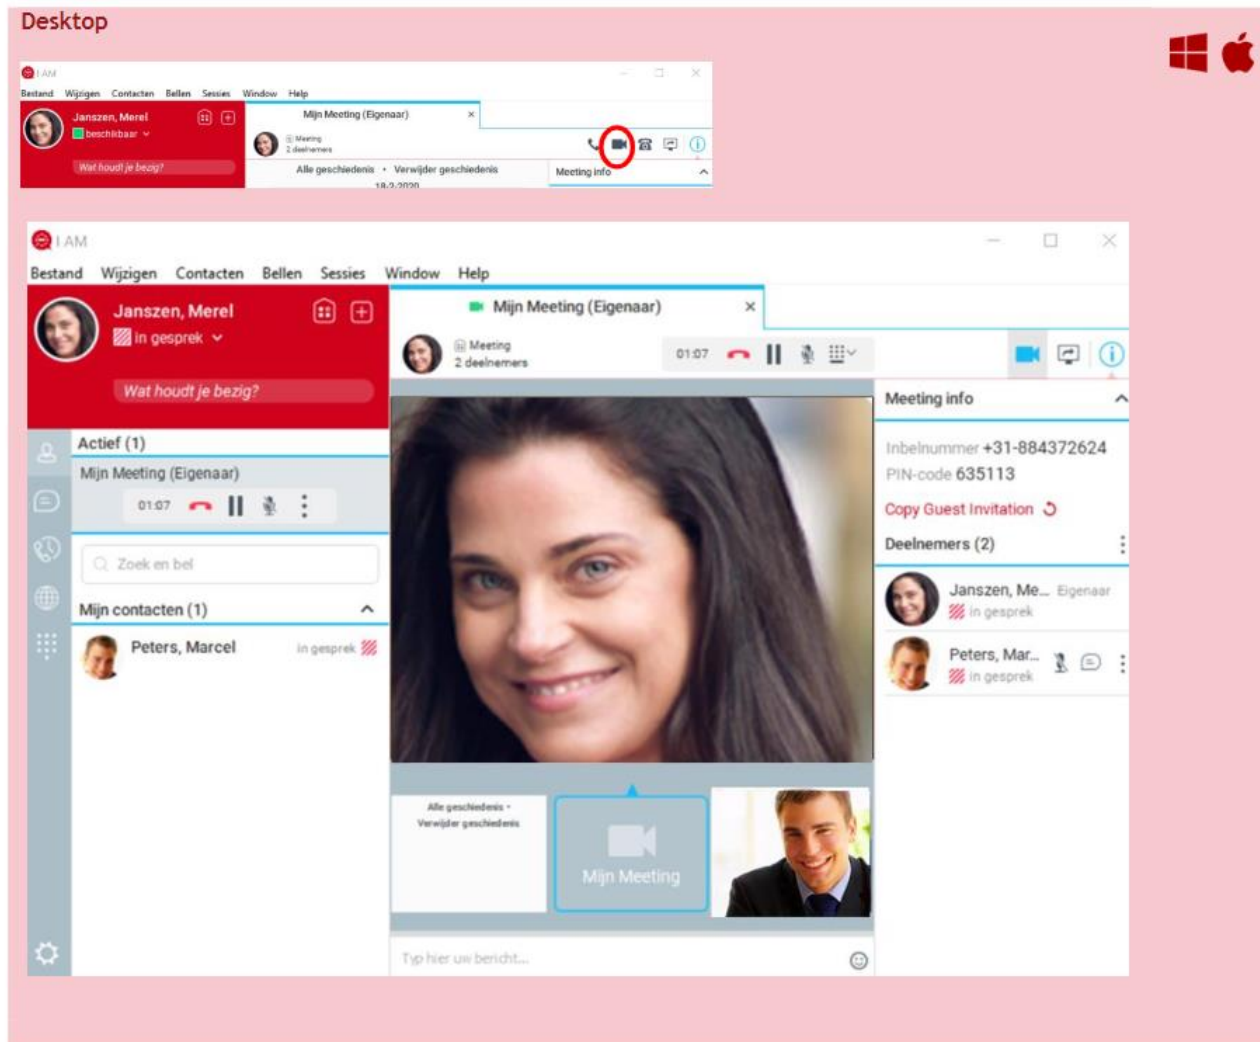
Desktop

I AM

Bestand Wijzigen Contacten Bellen Sessies Window Help

Janszen, Merel
beschikbaar

Wat houdt je bezig?

Mijn Meeting (Eigenaar)

Meeting
2 deelnemers

Alle geschiedenis • Verwijder geschiedenis

18-2-2020

Meeting info

I AM

Bestand Wijzigen Contacten Bellen Sessies Window Help

Janszen, Merel
in gesprek

Wat houdt je bezig?

Mijn Meeting (Eigenaar)

Meeting
2 deelnemers

01:07

Actief (1)

Mijn Meeting (Eigenaar)

01:07

Zoek en bel

Mijn contacten (1)

Peters, Marcel in gesprek

Meeting info

Inbelnummer +31-884372624
PIN-code 635113

Copy Guest Invitation

Deelnemers (2)

Janszen, Me... Eigenaar
in gesprek

Peters, Mar...
in gesprek

Alle geschiedenis • Verwijder geschiedenis

Mijn Meeting

Typ hier uw bericht...